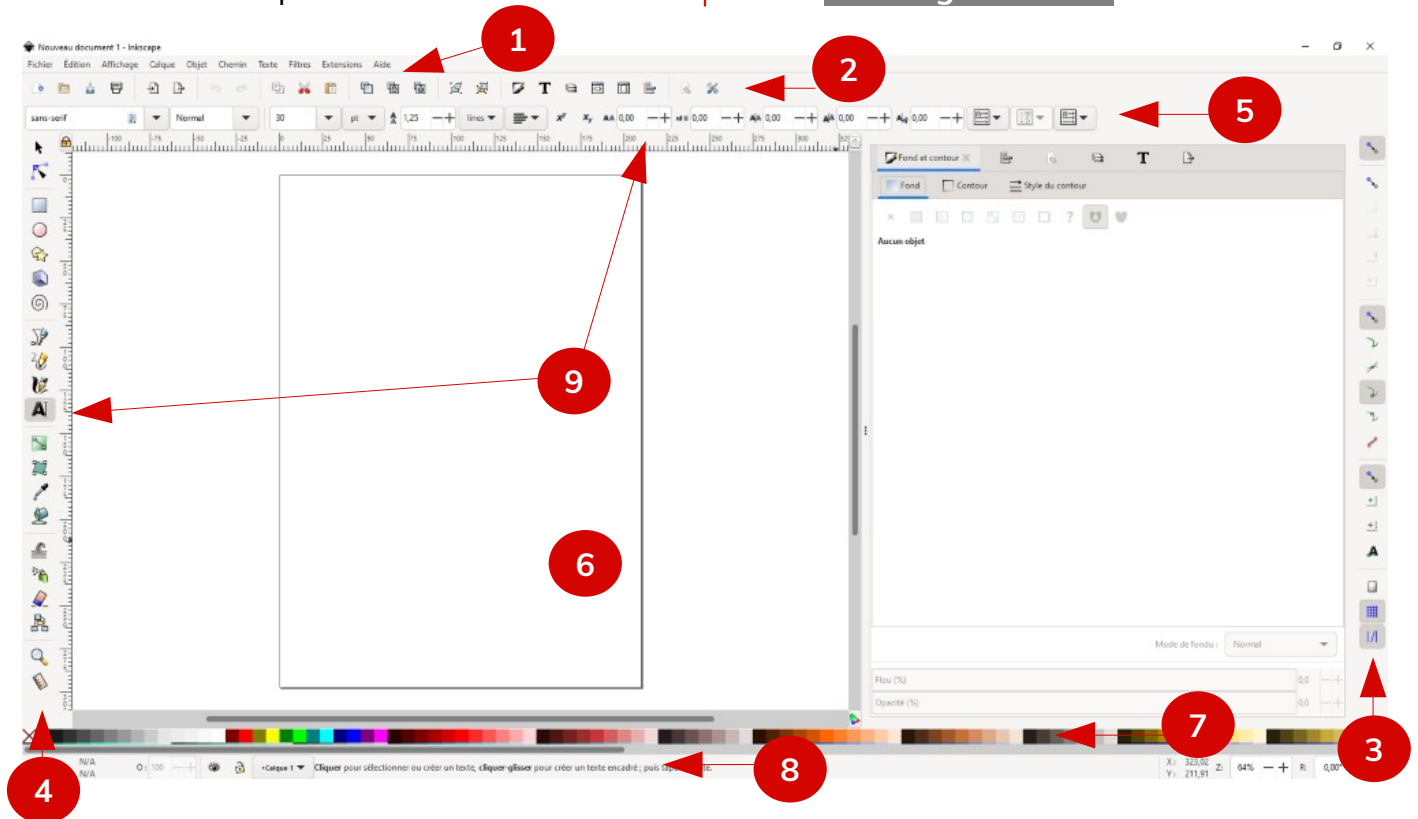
Nouveau document 1 - Inkscape

Fichier Édition Affichage Calque Objet Chemin Texte Filtres Extensions Aide

1

2

5

sans-serif Normal 30 pt 1,25 lines 0,00 0,00 0,00 0,00 0,00

Fond et contour

Fond Contour Style du contour

Aucun objet

9

6

Mode de fondu : Normal

Flou (%) 0,0

Opacité (%) 0,0

7

3

4

N/A N/A O: 100 •Calque 1 Cliquer pour sélectionner ou créer un texte, cliquer-glisser pour créer un texte encadré ; puis tapez le texte.

8

X: 323,02 Y: 211,91 Z: 64% R: 0,00°